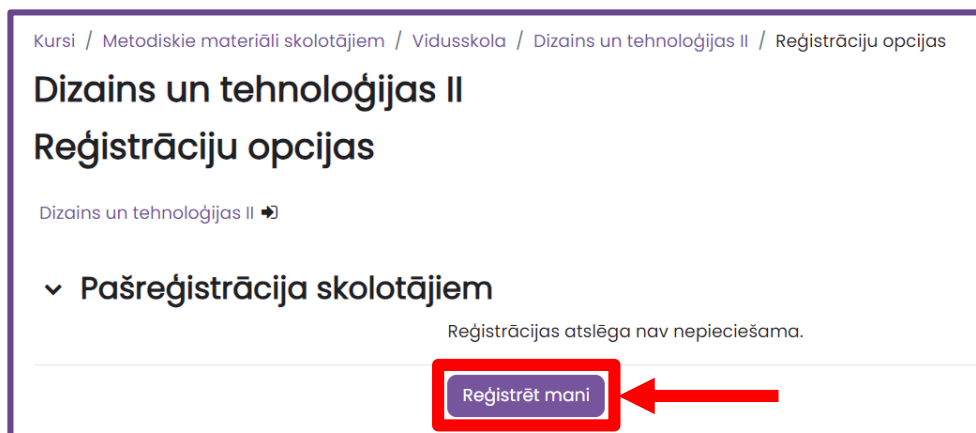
Kursi / Metodiskie materiāli skolotājiem / Vidusskola / Dizains un tehnoloģijas II / Reģistrāciju opcijas

Dizains un tehnoloģijas II

Reģistrāciju opcijas

Dizains un tehnoloģijas II

Pašreģistrācija skolotājiem

Reģistrācijas atslēga nav nepieciešama.

Reģistrēt mani